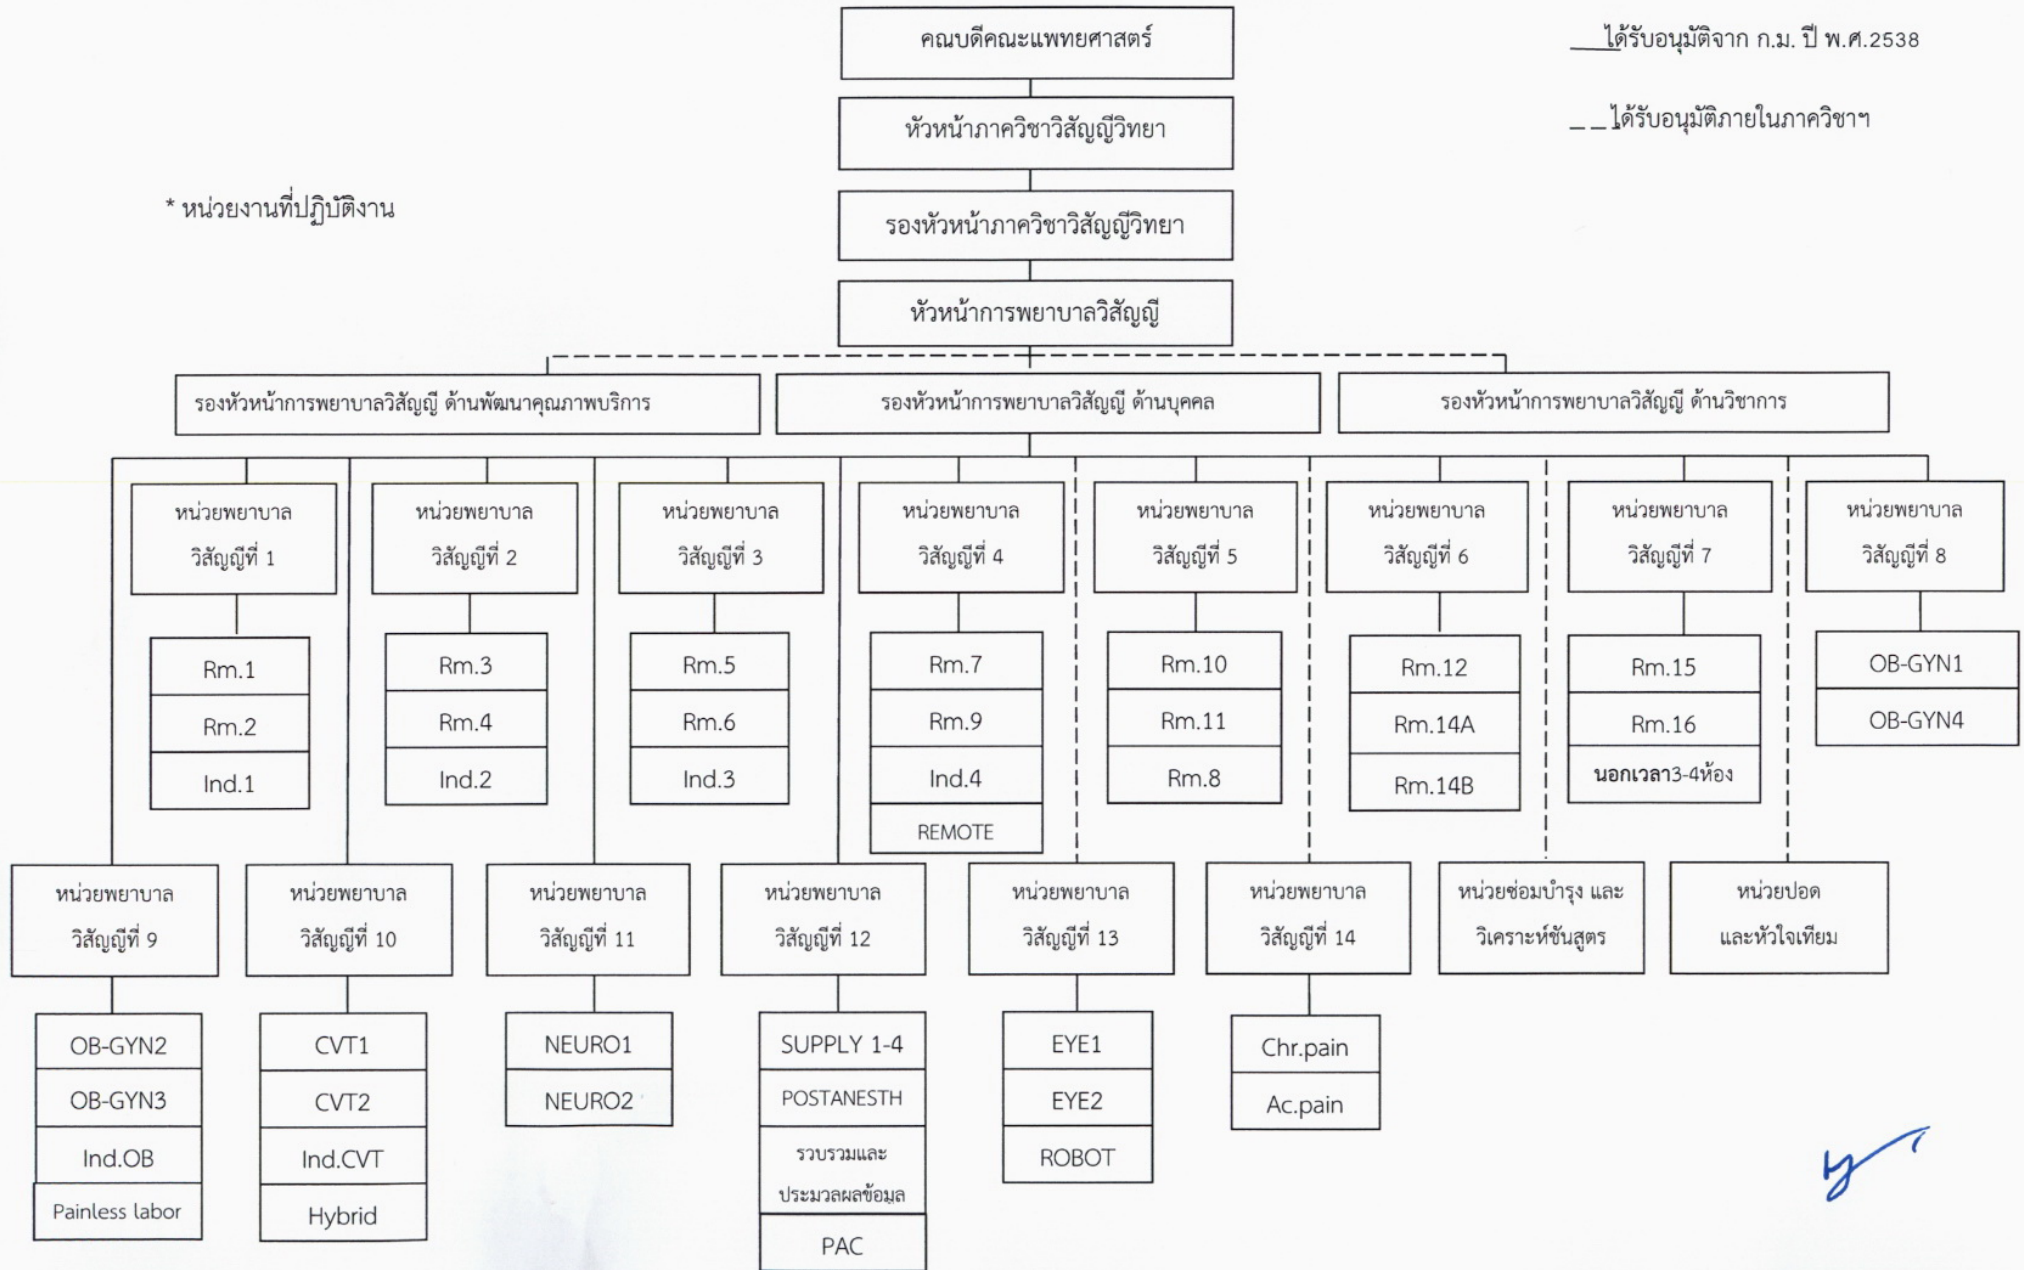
คณบดีคณะแพทยศาสตร์

ได้รับอนุมัติจาก ก.ม. ปี พ.ศ.2538

ได้รับอนุมัติภายในภาควิชาฯ

หัวหน้าภาควิชาวิสัญญีวิทยา

* หน่วยงานที่ปฏิบัติงาน

รองหัวหน้าภาควิชาวิสัญญีวิทยา

หัวหน้าการพยาบาลวิสัญญี

รองหัวหน้าการพยาบาลวิสัญญี ด้านพัฒนาคุณภาพบริการ

รองหัวหน้าการพยาบาลวิสัญญี ด้านบุคคล

รองหัวหน้าการพยาบาลวิสัญญี ด้านวิชาการ

หน่วยพยาบาล วิสัญญีที่ 1
Rm.1
Rm.2
Ind.1

หน่วยพยาบาล วิสัญญีที่ 2
Rm.3
Rm.4
Ind.2

หน่วยพยาบาล วิสัญญีที่ 3
Rm.5
Rm.6
Ind.3

หน่วยพยาบาล วิสัญญีที่ 4
Rm.7
Rm.9
Ind.4
REMOTE

หน่วยพยาบาล วิสัญญีที่ 5
Rm.10
Rm.11
Rm.8

หน่วยพยาบาล วิสัญญีที่ 6
Rm.12
Rm.14A
Rm.14B

หน่วยพยาบาล วิสัญญีที่ 7
Rm.15
Rm.16
นอกเวลา3-4ห้อง

หน่วยพยาบาล วิสัญญีที่ 8
OB-GYN1
OB-GYN4

หน่วยพยาบาล วิสัญญีที่ 9
OB-GYN2
OB-GYN3
Ind.OB
Painless labor

หน่วยพยาบาล วิสัญญีที่ 10
CVT1
CVT2
Ind.CVT
Hybrid

หน่วยพยาบาล วิสัญญีที่ 11
NEURO1
NEURO2

หน่วยพยาบาล วิสัญญีที่ 12
SUPPLY 1-4
POSTANESTH
รวบรวมและประมวลผลข้อมูล
PAC

หน่วยพยาบาล วิสัญญีที่ 13
EYE1
EYE2
ROBOT

หน่วยพยาบาล วิสัญญีที่ 14
Chr.pain
Ac.pain

หน่วยซ่อมบำรุง และ วิเคราะห์ชันสูตร

หน่วยปอด และหัวใจเทียม